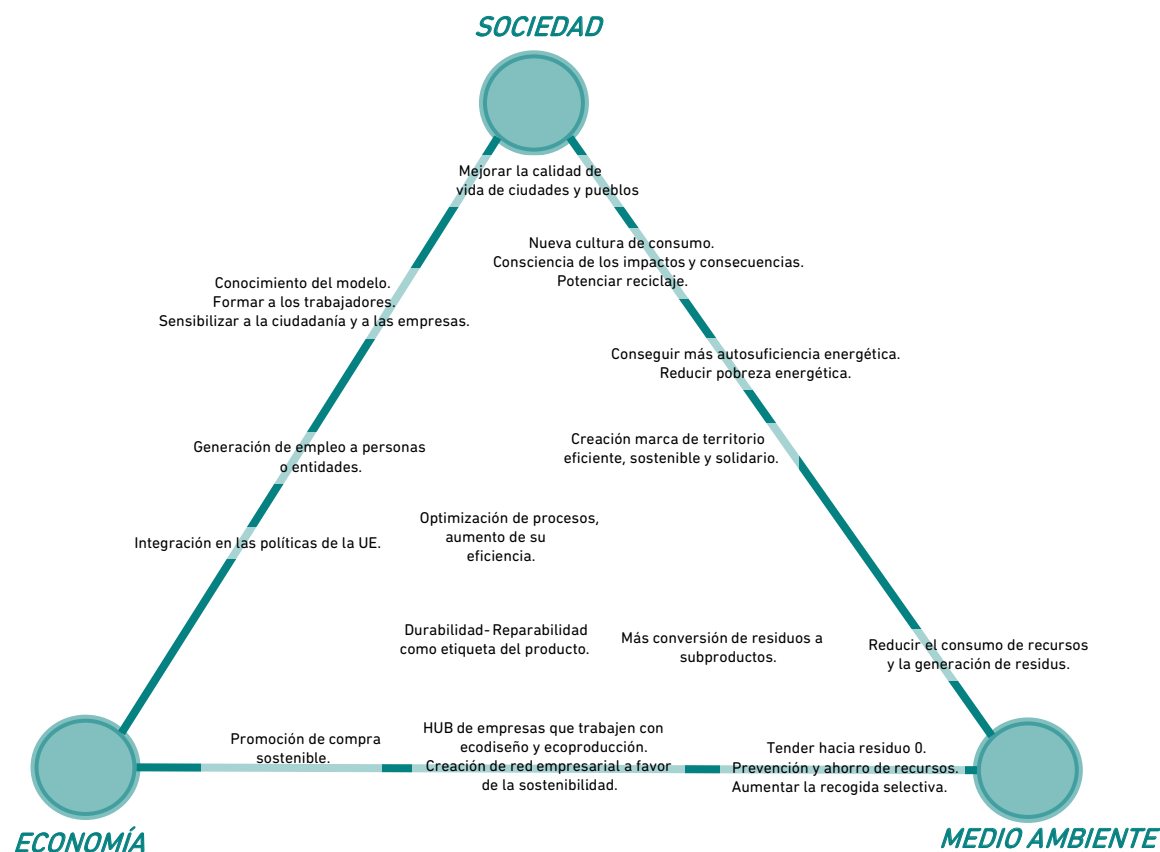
SOCIEDAD

Mejorar la calidad de vida de ciudades y pueblos

Nueva cultura de consumo. Consciencia de los impactos y consecuencias. Potenciar reciclaje.

Conocimiento del modelo. Formar a los trabajadores. Sensibilizar a la ciudadanía y a las empresas.

Conseguir más autosuficiencia energética. Reducir pobreza energética.

Generación de empleo a personas o entidades.

Creación marca de territorio eficiente, sostenible y solidario.

Optimización de procesos, aumento de su eficiencia.

Integración en las políticas de la UE.

Durabilidad- Reparabilidad como etiqueta del producto.

Más conversión de residuos a subproductos.

Reducir el consumo de recursos y la generación de residus.

Promoción de compra sostenible.

HUB de empresas que trabajen con ecodiseño y ecoproducción. Creación de red empresarial a favor de la sostenibilidad.

Tender hacia residuo 0. Prevención y ahorro de recursos. Aumentar la recogida selectiva.

ECONOMÍA

MEDIO AMBIENTE